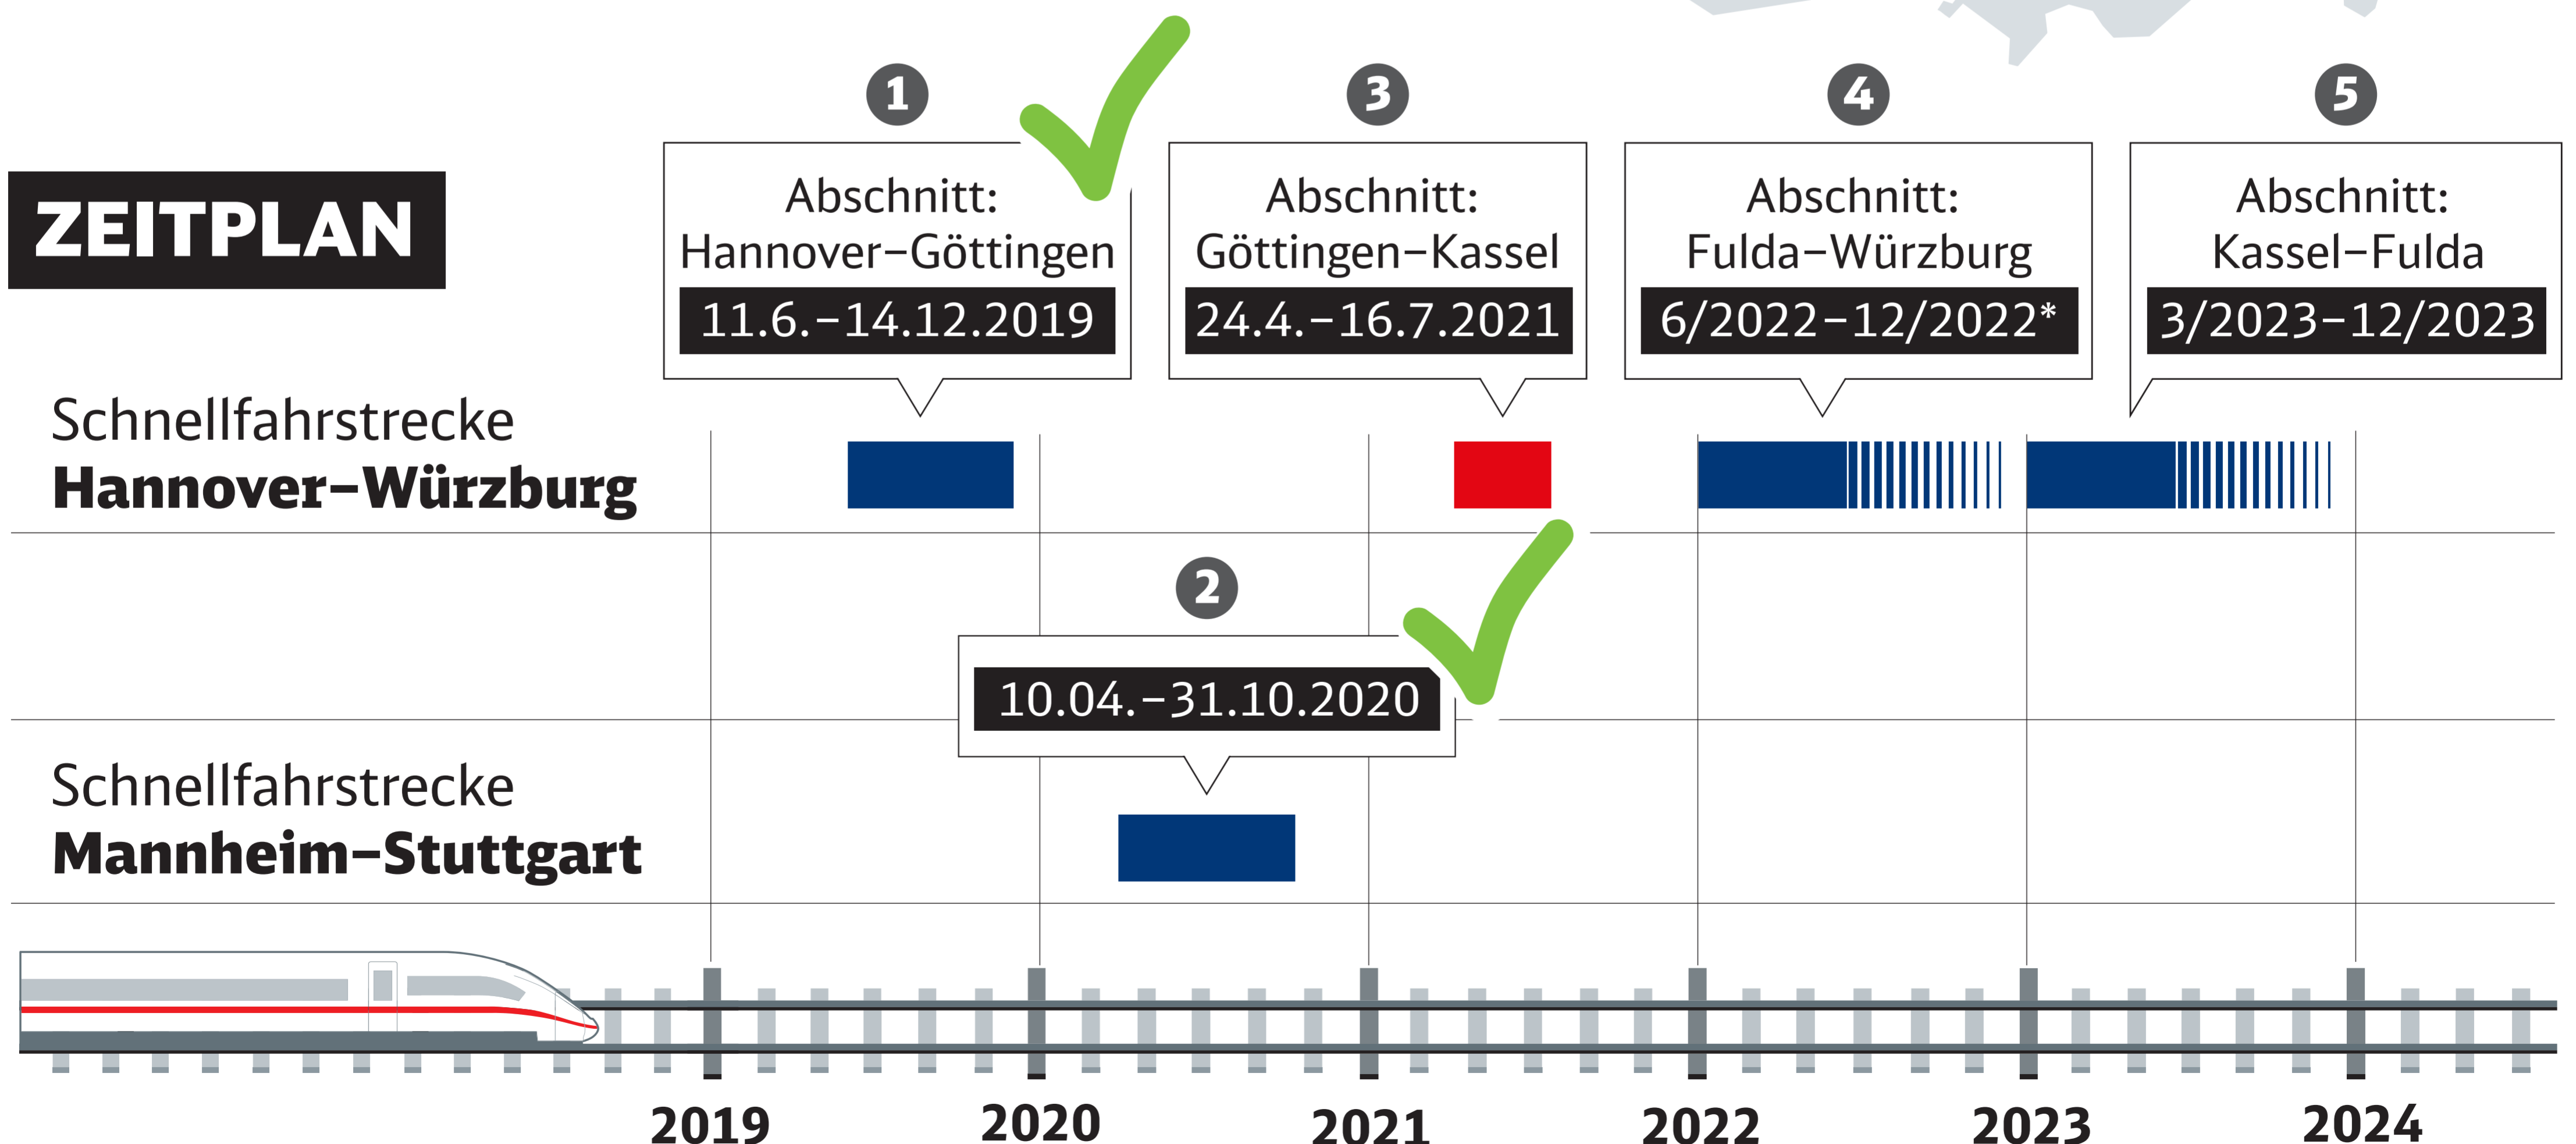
ZEITPLAN

1
Abschnitt:
Hannover–Göttingen
11.6.–14.12.2019

3
Abschnitt:
Göttingen–Kassel
24.4.–16.7.2021

4
Abschnitt:
Fulda–Würzburg
6/2022–12/2022*

5
Abschnitt:
Kassel–Fulda
3/2023–12/2023

Schnellfahrstrecke
**Hannover–Würzburg**

2
10.04.–31.10.2020

Schnellfahrstrecke
**Mannheim–Stuttgart**

2019 2020 2021 2022 2023 2024